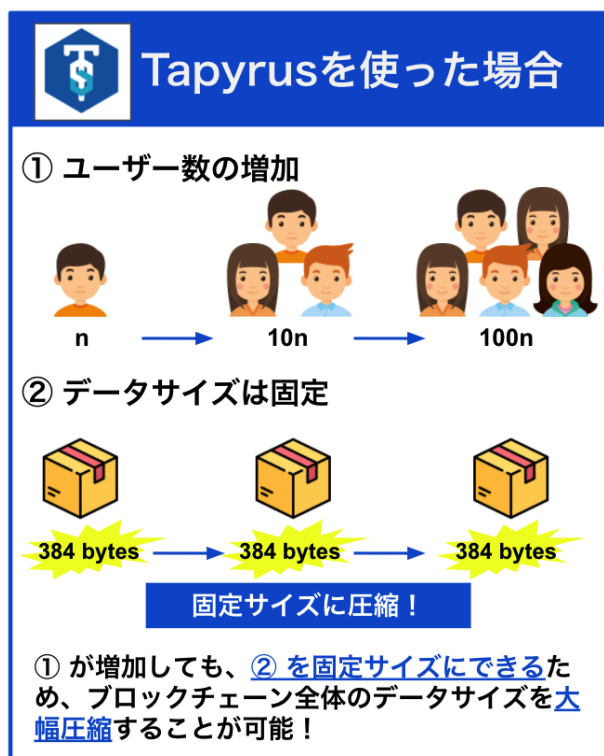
Tapyrusを使った場合

① ユーザー数の増加

n

10n

100n

② データサイズは固定

384 bytes

384 bytes

384 bytes

固定サイズに圧縮！

① が増加しても、② を固定サイズにできるため、ブロックチェーン全体のデータサイズを大幅圧縮することが可能！